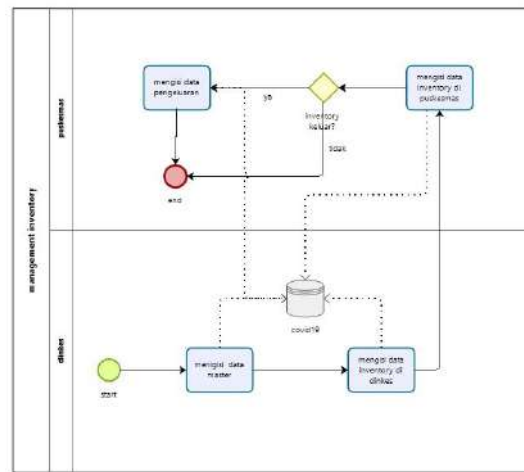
management inventory

puskesmas

mengisi data pengeluaran

ya

inventory keluar?

mengisi data inventory di puskesmas

tidak

end

dinkes

covid19

start

mengisi data master

mengisi data inventory di dinkes